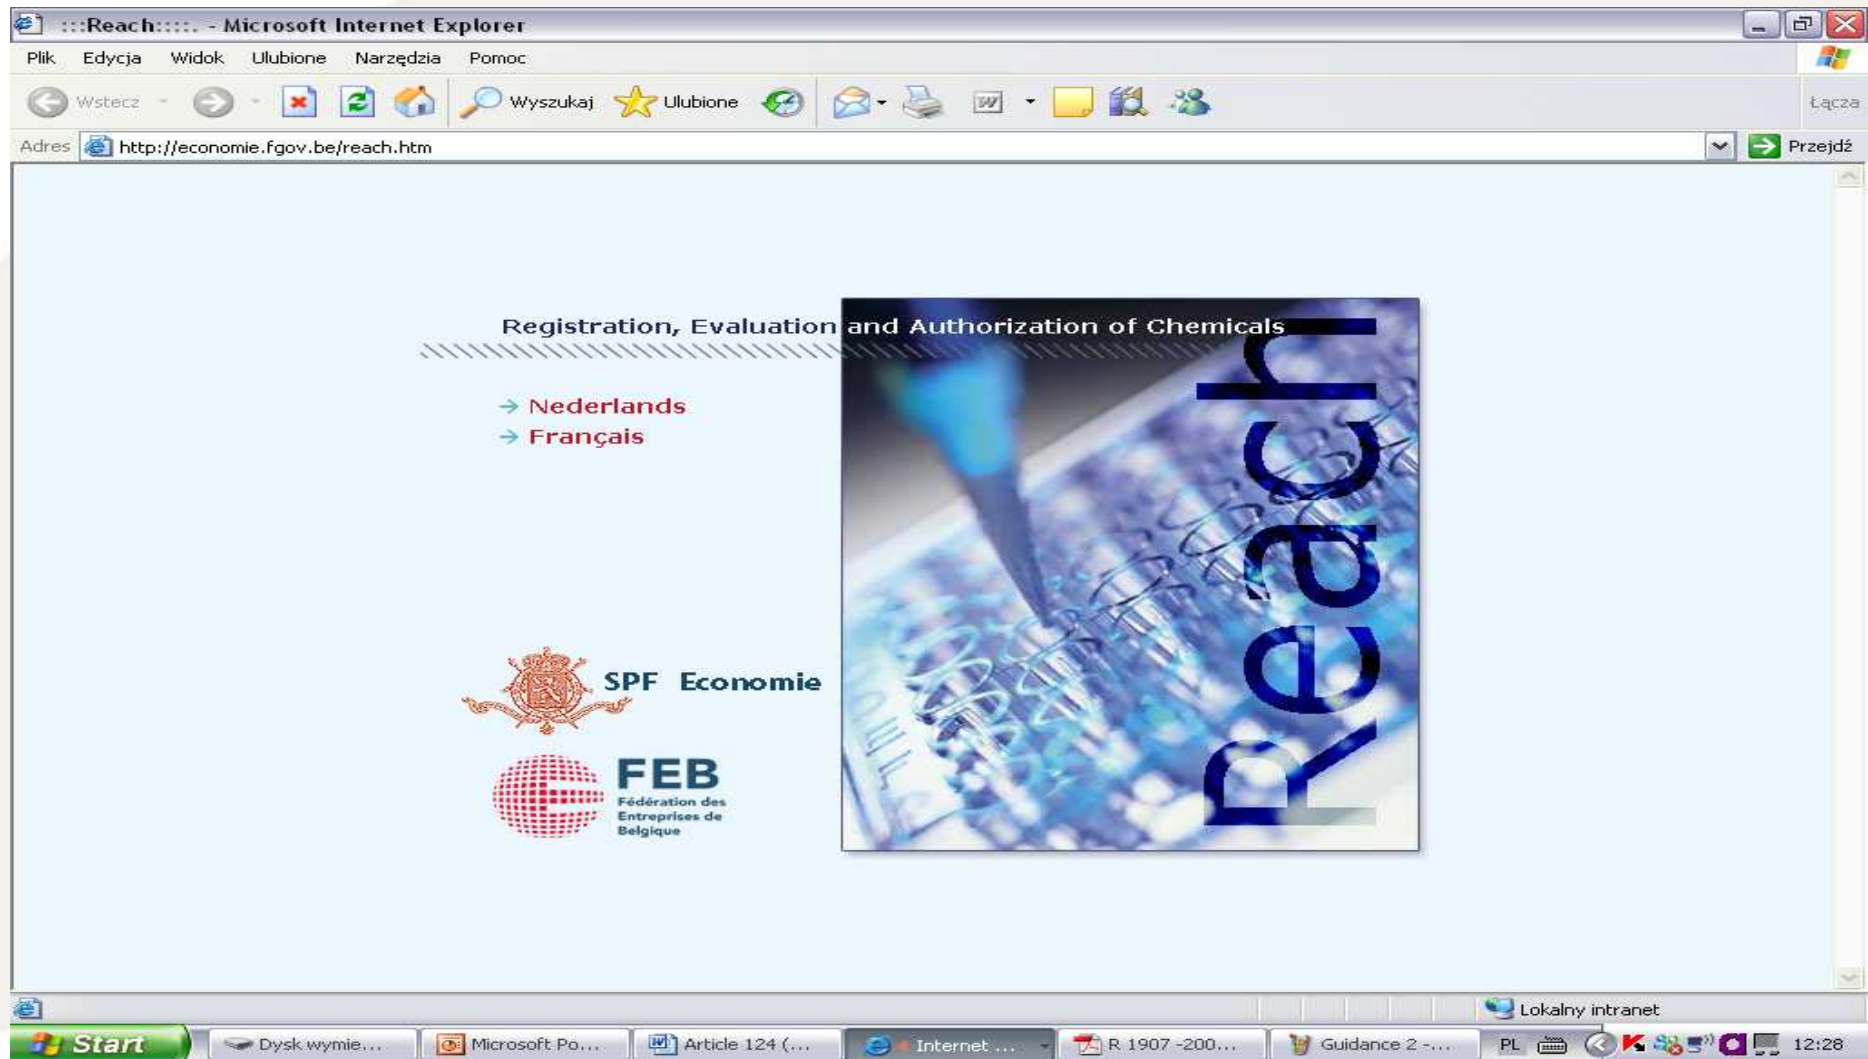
:::Reach::::. - Microsoft Internet Explorer

Plik Edycja Widok Ulubione Narzędzia Pomoc

Wstecz Wyszukaj Ulubione Łącza

Adres http://economie.fgov.be/reach.htm Przejdź

Registration, Evaluation and Authorization of Chemicals

→ Nederlands
→ Français

Reach

SPF Economie

FEB
Fédération des Entreprises de Belgique

Lokalny intranet

Start Dysk wymie... Microsoft Po... Article 124 (... Internet ... R 1907 -200... Guidance 2 -... PL 12:28